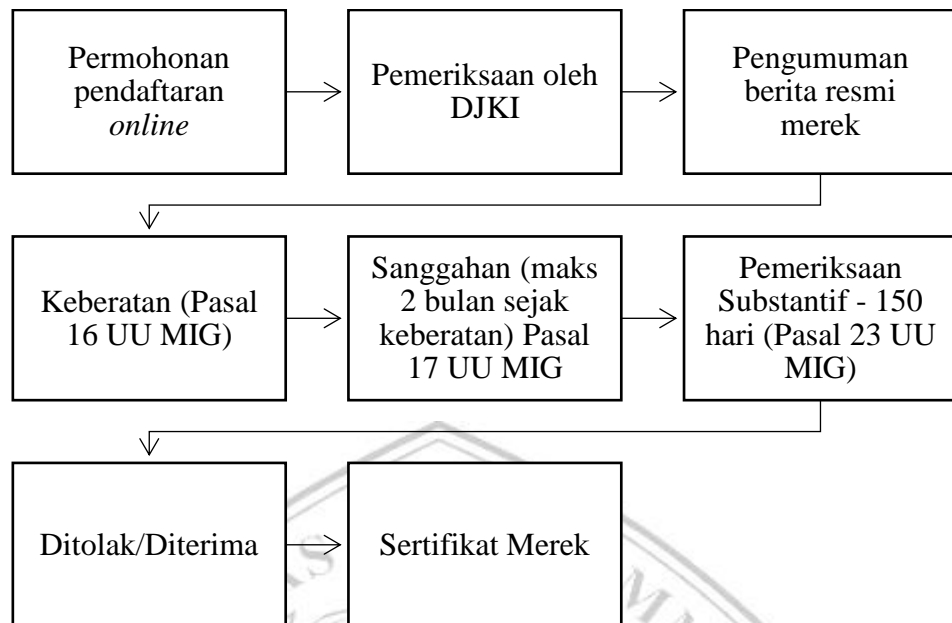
Permohonan pendaftaran *online*

Pemeriksaan oleh DJKI

Pengumuman berita resmi merek

Keberatan (Pasal 16 UU MIG)

Sanggahan (maks 2 bulan sejak keberatan) Pasal 17 UU MIG

Pemeriksaan Substantif - 150 hari (Pasal 23 UU MIG)

Ditolak/Diterima

Sertifikat Merek